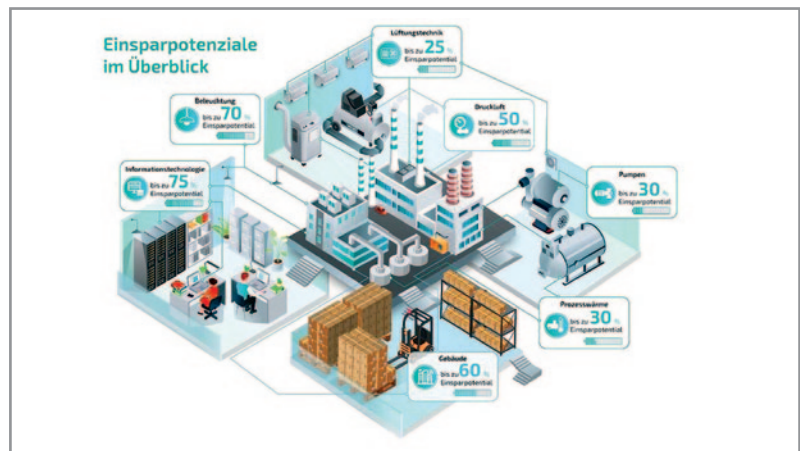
Einsparpotenziale im Überblick

Lüftungstechnik
bis zu 25 %
Einsparpotential

Beleuchtung
bis zu 70 %
Einsparpotential

Druckluft
bis zu 50 %
Einsparpotential

Informationstechnologie
bis zu 75 %
Einsparpotential

Pumpen
bis zu 30 %
Einsparpotential

Prozesswärme
bis zu 30 %
Einsparpotential

Gebäude
bis zu 60 %
Einsparpotential